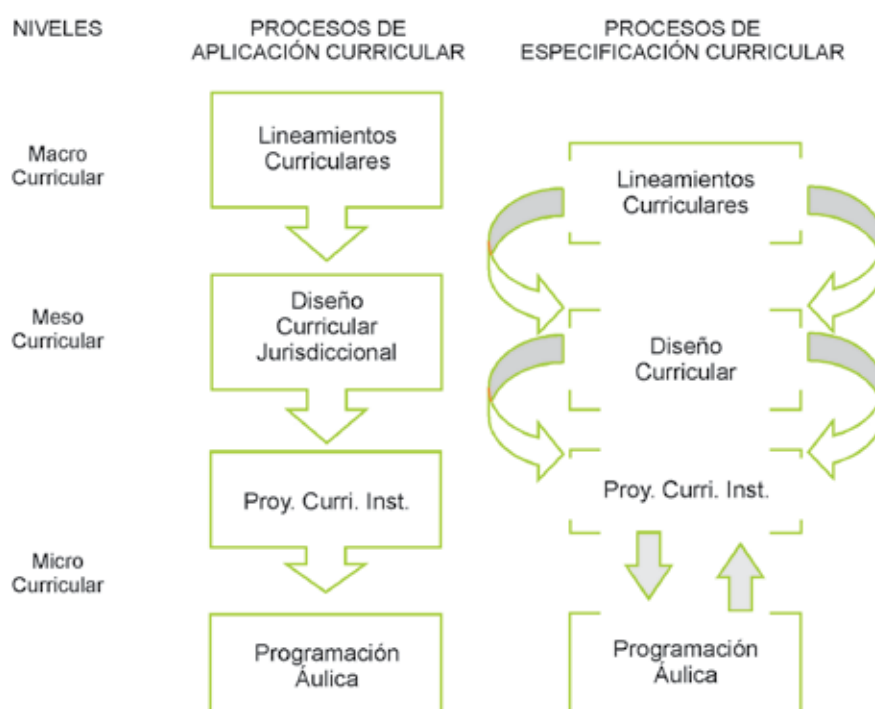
NIVELES

PROCESOS DE APLICACIÓN CURRICULAR

PROCESOS DE ESPECIFICACIÓN CURRICULAR

Macro Curricular

Lineamientos Curriculares

Lineamientos Curriculares

Meso Curricular

Diseño Curricular Jurisdiccional

Diseño Curricular

Proy. Curri. Inst.

Proy. Curri. Inst.

Micro Curricular

Programación Áulica

Programación Áulica